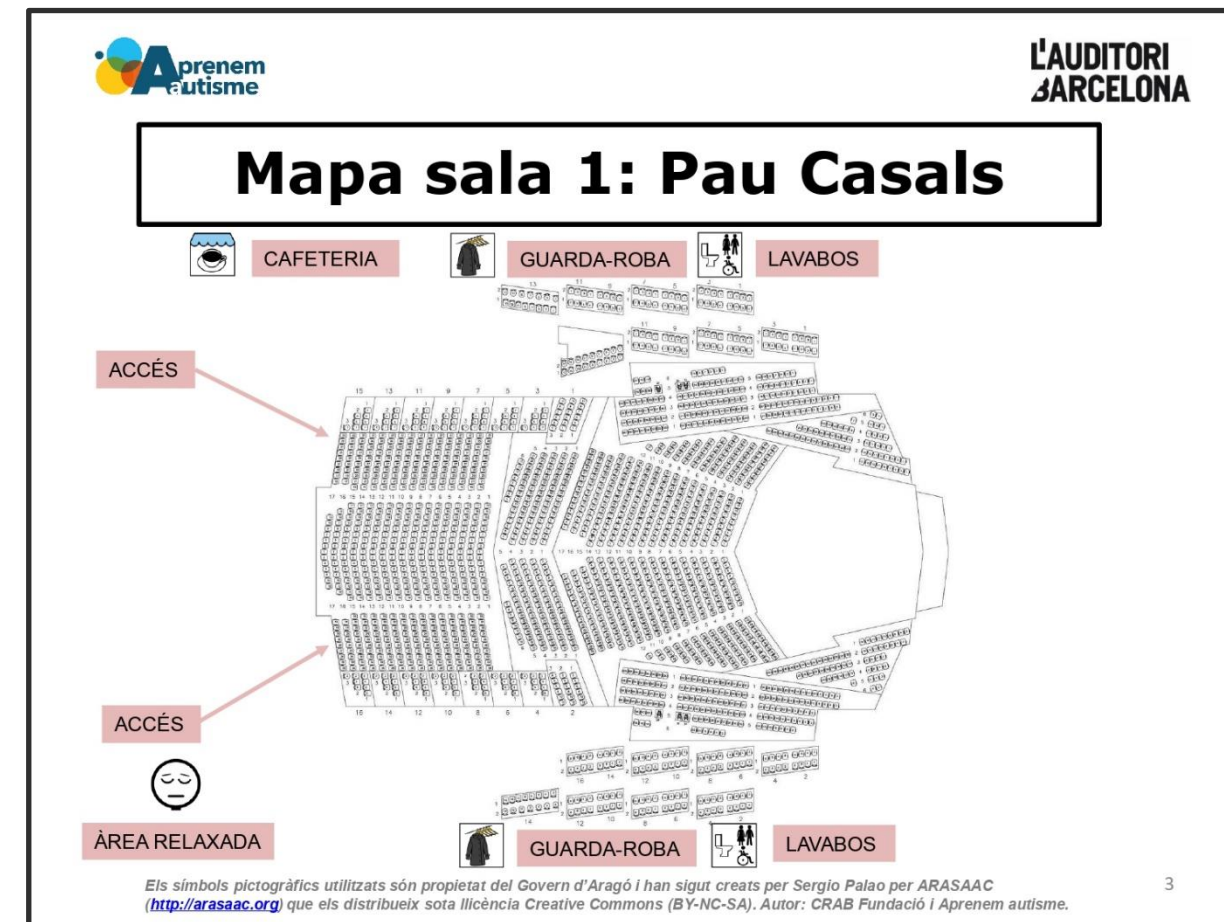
Aprenem autisme

L'AUDITORI BARCELONA

Mapa sala 1: Pau Casals

CAFETERIA

GUARDA-ROBA

LAVABOS

ACCÉS

15 13 11 9 7 5 3 1

17 16 15 14 13 12 11 10 9 8 7 6 5 4 3 2 1

17 16 15 14 13 12 11 10 9 8 7 6 5 4 3 2 1

16 14 12 10 8 6 4 2

ACCÉS

ÀREA RELAXADA

GUARDA-ROBA

LAVABOS

Els símbols pictogràfics utilitzats són propietat del Govern d'Aragó i han sigut creats per Sergio Palao per ARASAAC (http://arasaac.org) que els distribueix sota llicència Creative Commons (BY-NC-SA). Autor: CRAB Fundació i Aprenem autisme.

3